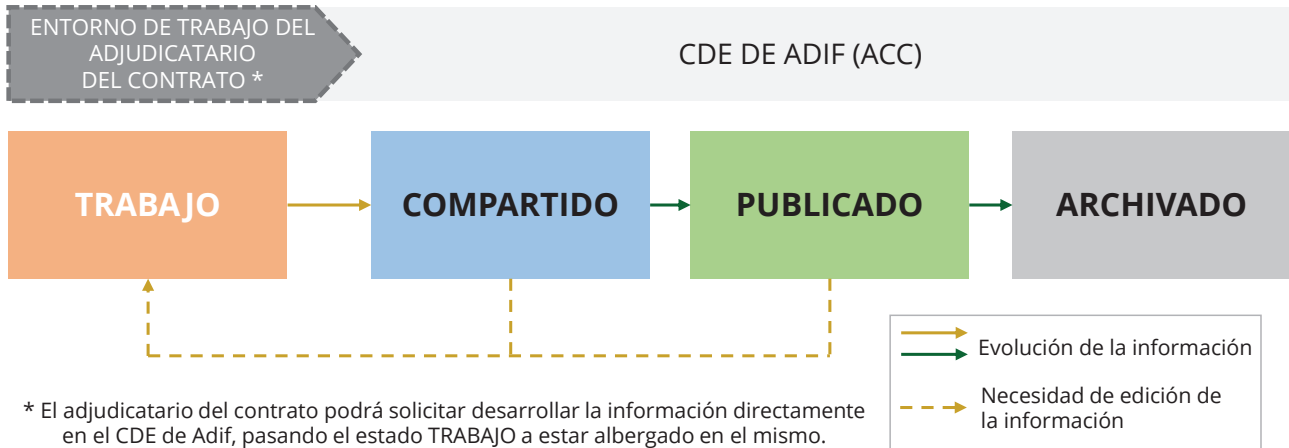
ENTORNO DE TRABAJO DEL ADJUDICATARIO DEL CONTRATO *

CDE DE ADIF (ACC)

TRABAJO

COMPARTIDO

PUBLICADO

ARCHIVADO

Evolución de la información

Necesidad de edición de la información

* El adjudicatario del contrato podrá solicitar desarrollar la información directamente en el CDE de Adif, pasando el estado TRABAJO a estar albergado en el mismo.